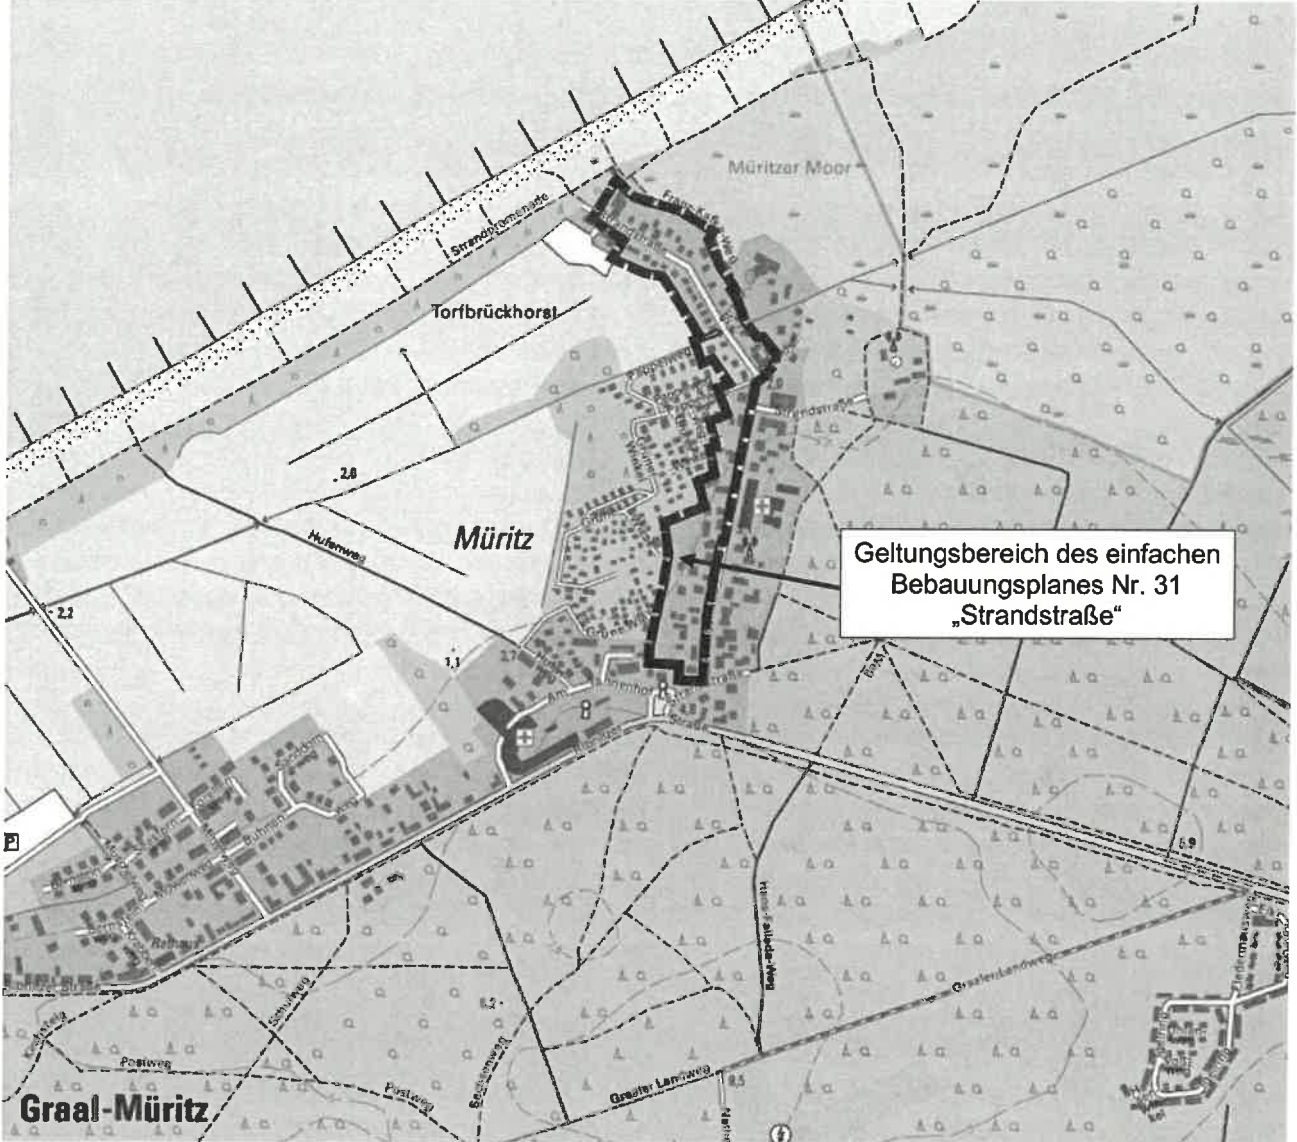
Müritzer Moor

Strandpromenade

Franz-Kafka-Weg

Torfbrückhorst

Strandstraße

2,8

Müritz

Hufenweg

Geltungsbereich des einfachen Bebauungsplanes Nr. 31 „Strandstraße"

2,2

1,1

2,7

Grüner Weg

Am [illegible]

Straße

Buhnenweg

5,9

Graaler Landweg

Hans-Fallada-Straße

Schulweg

Postweg

Postweg

6,2

8,5

Graaler Landweg

Graal-Müritz